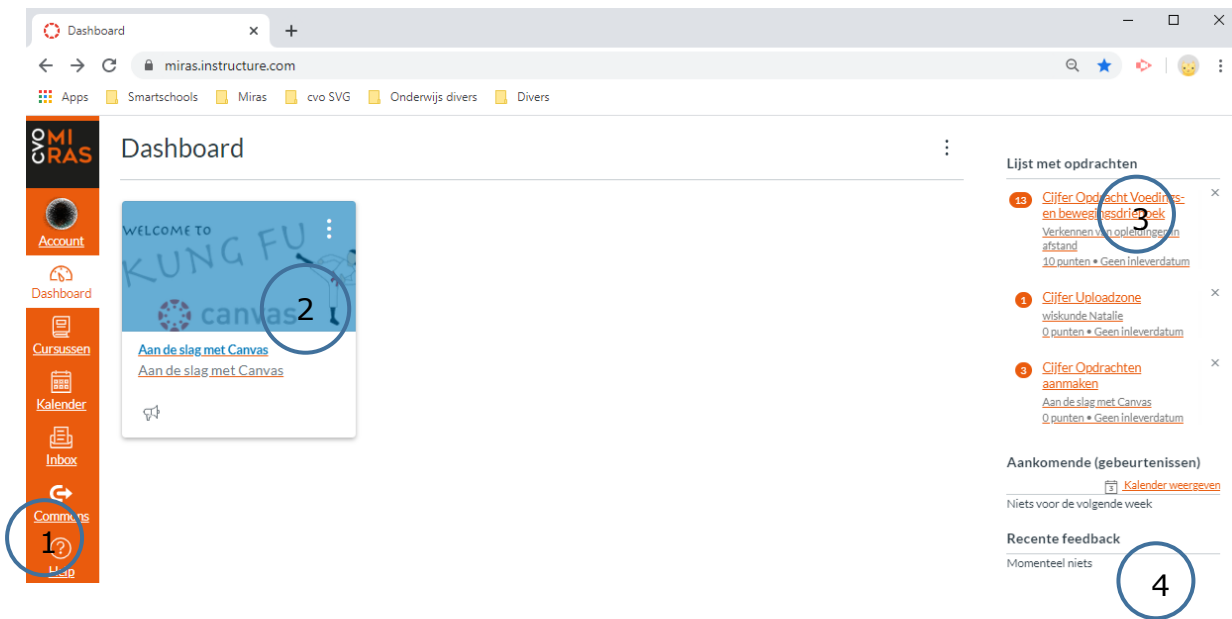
Dashboard
+
miras.instructure.com
Apps Smartschools Miras cvo SVG Onderwijs divers Divers

CVO MI RAS
Account
Dashboard
Cursussen
Kalender
Inbox
Commons
Help
1

Dashboard

WELCOME TO
KUNG FU
canvas
2
Aan de slag met Canvas
Aan de slag met Canvas

Lijst met opdrachten
13 Cijfer Opdracht Voedings- en bewegingsdriehoek
Verkennen van opleidingen op afstand
10 punten • Geen inleverdatum
3
1 Cijfer Uploadzone
wiskunde Natalie
0 punten • Geen inleverdatum
3 Cijfer Opdrachten aanmaken
Aan de slag met Canvas
0 punten • Geen inleverdatum

Aankomende (gebeurtenissen)
Kalender weergeven
Niets voor de volgende week

Recente feedback
Momenteel niets
4